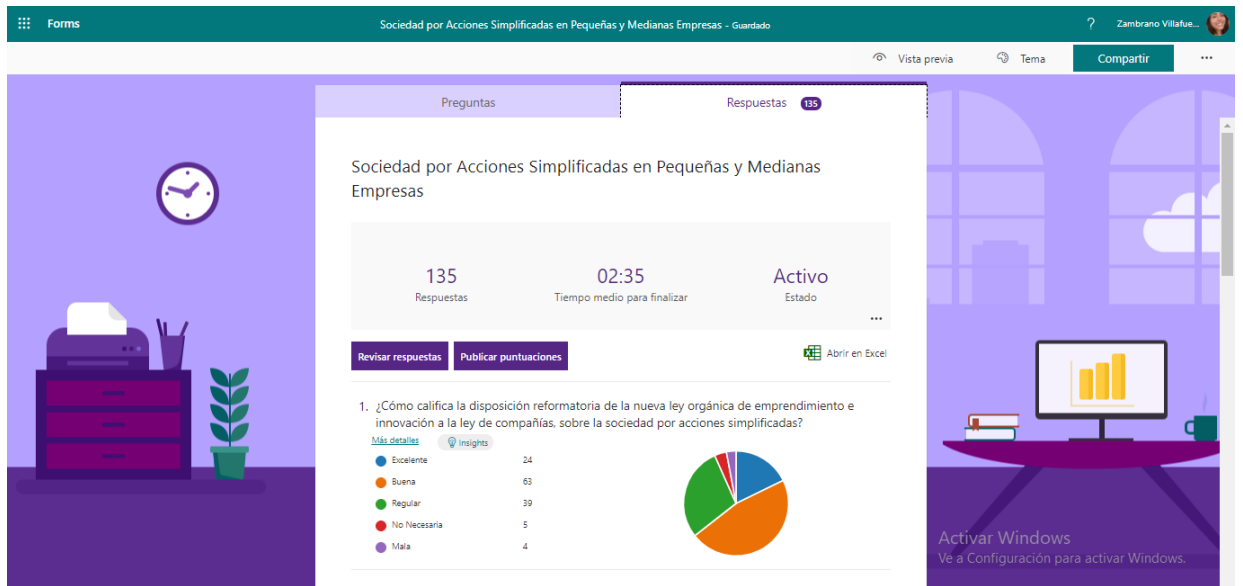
Forms

Sociedad por Acciones Simplificadas en Pequeñas y Medianas Empresas - Guardado

? Zambrano Villafue...

Vista previa Tema Compartir ···

Preguntas

Respuestas 135

Sociedad por Acciones Simplificadas en Pequeñas y Medianas Empresas

135
Respuestas

02:35
Tiempo medio para finalizar

Activo
Estado

···

Revisar respuestas Publicar puntuaciones

Abrir en Excel

1. ¿Cómo califica la disposición reformatoria de la nueva ley orgánica de emprendimiento e innovación a la ley de compañías, sobre la sociedad por acciones simplificadas?

Más detalles Insights

| | |
|---|---|
| Excelente | 24 |
| Buena | 63 |
| Regular | 39 |
| No Necesaria | 5 |
| Mala | 4 |

Activar Windows
Ve a Configuración para activar Windows.